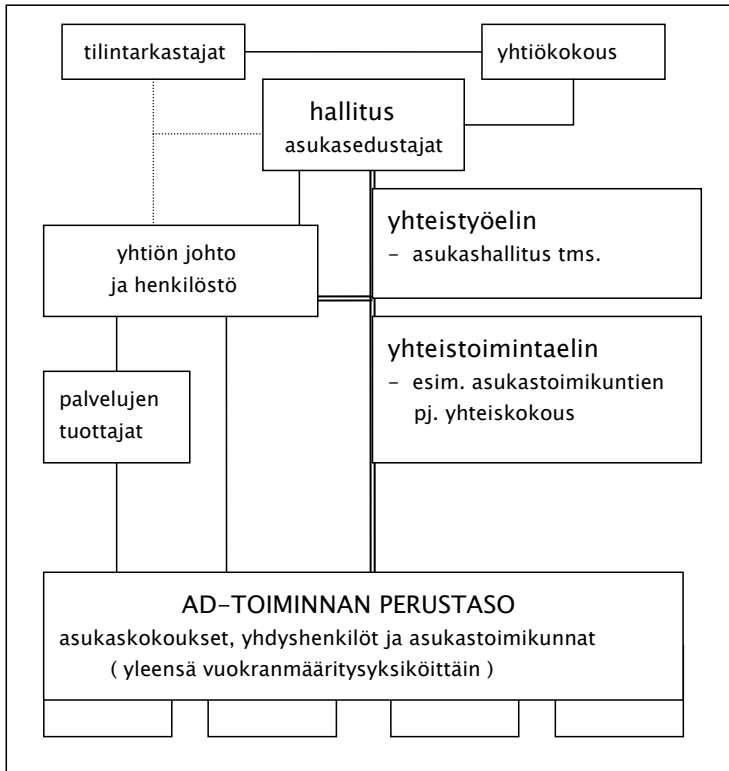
tilintarkastajat

yhtiökokous

hallitus
asukasedustajat

yhteistyöelin
- asukashallitus tms.

yhtiön johto ja henkilöstö

yhteistoimintaelin
- esim. asukastoimikuntien pj. yhteiskokous

palvelujen tuottajat

AD-TOIMINNAN PERUSTASO
asukaskokoukset, yhdyshenkilöt ja asukastoimikunnat
( yleensä vuokranmääritysyksiköittäin )